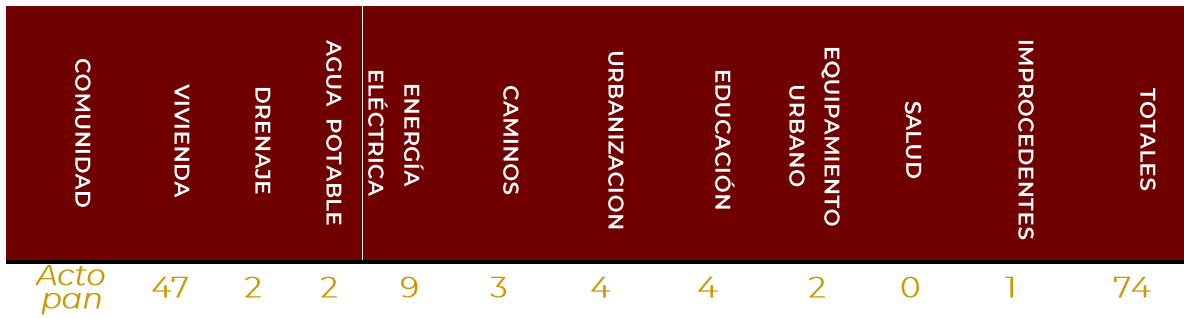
| COMUNIDAD | VIVIENDA | DRENAJE | AGUA POTABLE | ENERGÍA ELÉCTRICA | CAMINOS | URBANIZACION | EDUCACIÓN | EQUIPAMIENTO URBANO | SALUD | IMPROCEDENTES | TOTALES |
|---|---|---|---|---|---|---|---|---|---|---|---|
| Acto pan | 47 | 2 | 2 | 9 | 3 | 4 | 4 | 2 | 0 | 1 | 74 |